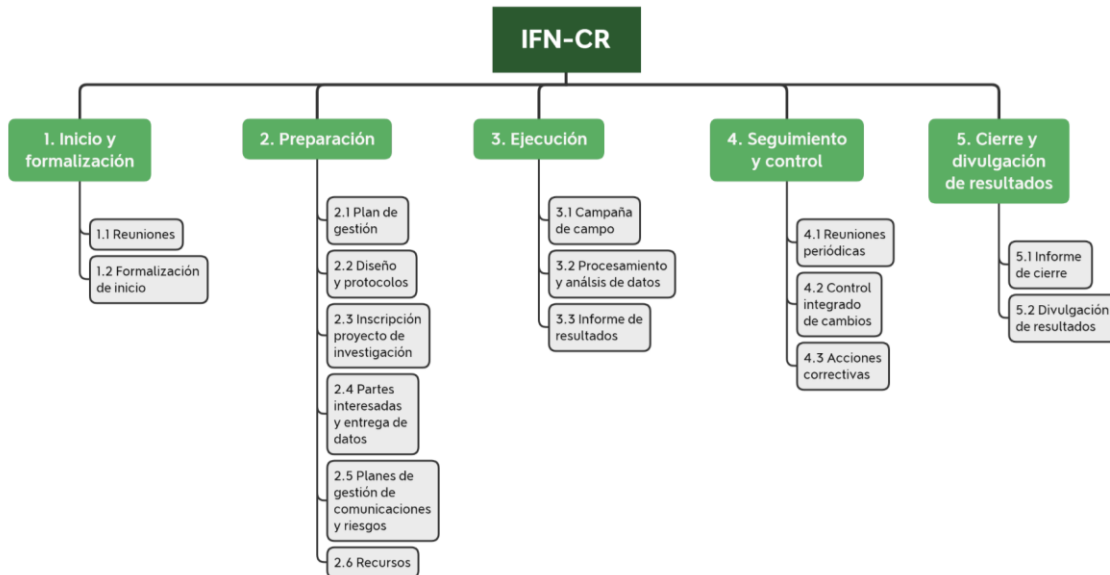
IFN-CR

1. Inicio y formalización

1.1 Reuniones

1.2 Formalización de inicio

2. Preparación

2.1 Plan de gestión

2.2 Diseño y protocolos

2.3 Inscripción proyecto de investigación

2.4 Partes interesadas y entrega de datos

2.5 Planes de gestión de comunicaciones y riesgos

2.6 Recursos

3. Ejecución

3.1 Campaña de campo

3.2 Procesamiento y análisis de datos

3.3 Informe de resultados

4. Seguimiento y control

4.1 Reuniones periódicas

4.2 Control integrado de cambios

4.3 Acciones correctivas

5. Cierre y divulgación de resultados

5.1 Informe de cierre

5.2 Divulgación de resultados